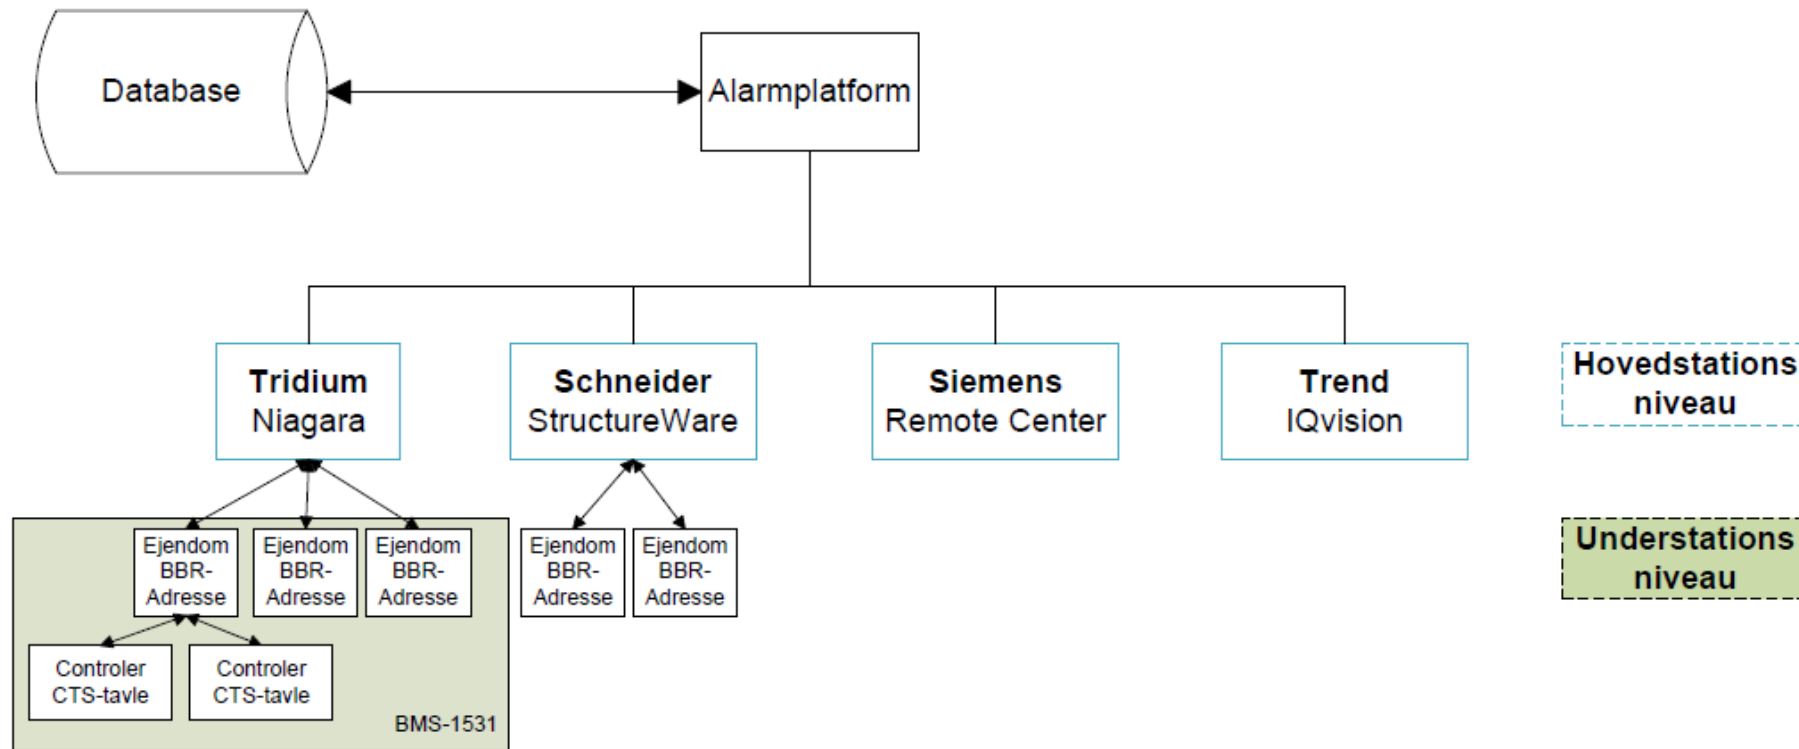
Database

Alarmplatform

**Tridium**
Niagara

**Schneider**
StructureWare

**Siemens**
Remote Center

**Trend**
IQvision

**Hovedstations niveau**

Ejendom BBR-Adresse

Ejendom BBR-Adresse

Ejendom BBR-Adresse

Ejendom BBR-Adresse

Ejendom BBR-Adresse

**Understations niveau**

Controler CTS-tavle

Controler CTS-tavle

BMS-1531